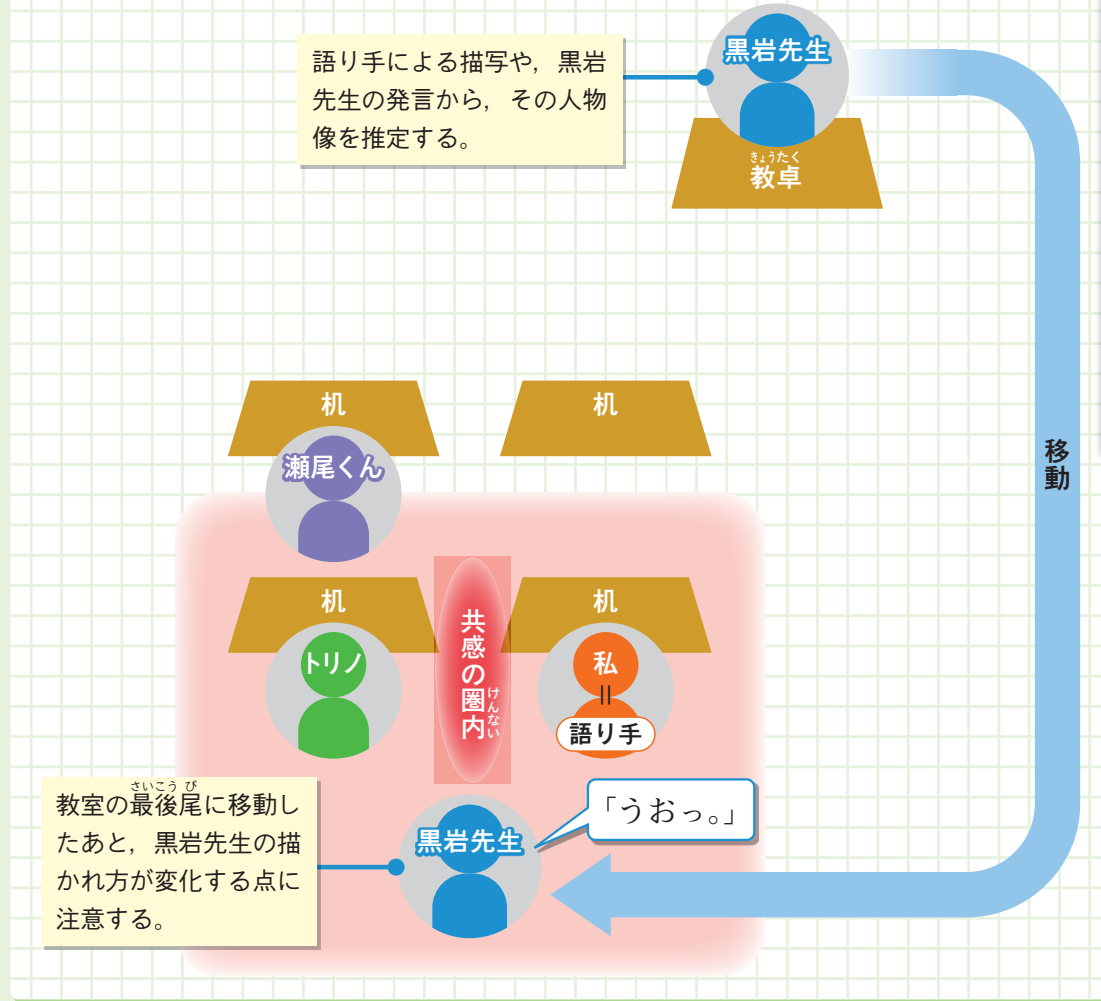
語り手による描写や，黒岩先生の発言から，その人物像を推定する。

黒岩先生

きょうたく
教卓

移動

机

机

瀬尾くん

机

机

共感の圏内
けんない

トリノ

私
＝
語り手

さいこうび
教室の最後尾に移動したあと，黒岩先生の描かれ方が変化する点に注意する。

黒岩先生

「うおっ。」